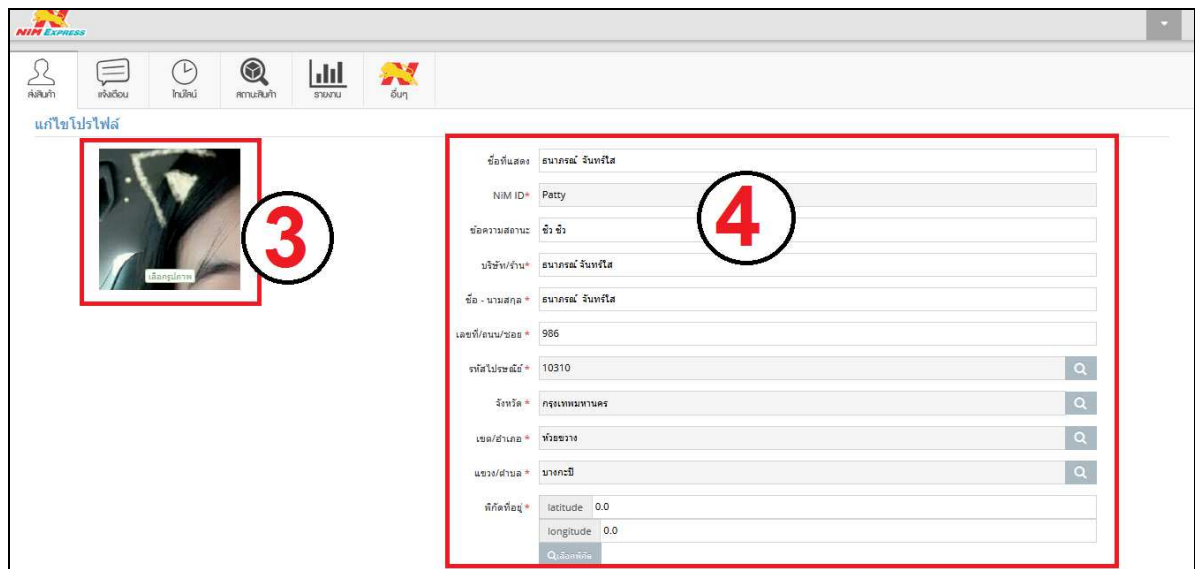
NIM EXPRESS

ส่งสินค้า แจ้งเตือน ไทม์ไลน์ สถานะสินค้า รายงาน อื่นๆ

แก้ไขโปรไฟล์

เลือกรูปภาพ

3

4

ชื่อที่แสดง ธนาภรณ์ จันทร์ใส

NiM ID* Patty

ข้อความสถานะ ชิว ชิว

บริษัท/ร้าน* ธนาภรณ์ จันทร์ใส

ชื่อ - นามสกุล * ธนาภรณ์ จันทร์ใส

เลขที่/ถนน/ซอย * 986

รหัสไปรษณีย์ * 10310

จังหวัด * กรุงเทพมหานคร

เขต/อำเภอ * ห้วยขวาง

แขวง/ตำบล * บางกะปิ

พิกัดที่อยู่ * latitude 0.0

longitude 0.0

เลือกพิกัด